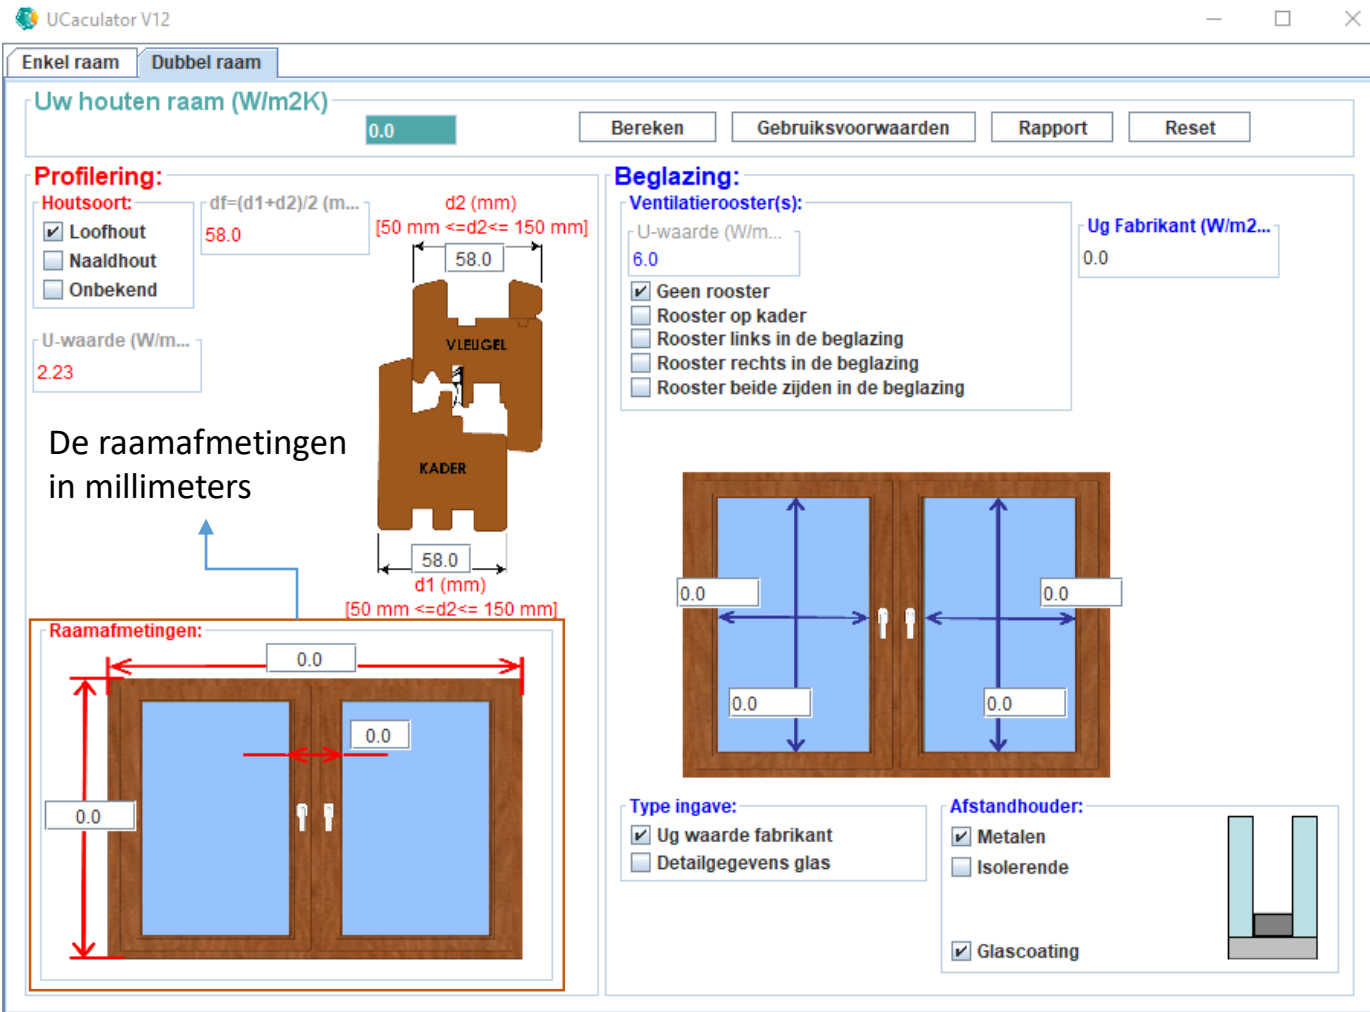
UCaculator V12

Enkel raam | Dubbel raam

Uw houten raam (W/m2K)
0.0
Bereken
Gebruiksvoorwaarden
Rapport
Reset

Profilering:
Houtsoort:
☑ Loofhout
☐ Naaldhout
☐ Onbekend

df=(d1+d2)/2 (m...
58.0

d2 (mm)
[50 mm <=d2<= 150 mm]
58.0
VLEUGEL
KADER
58.0
d1 (mm)
[50 mm <=d2<= 150 mm]

U-waarde (W/m...
2.23

De raamafmetingen in millimeters

Raamafmetingen:
0.0
0.0
0.0

Beglazing:
Ventilatierooster(s):
U-waarde (W/m...
6.0
☑ Geen rooster
☐ Rooster op kader
☐ Rooster links in de beglazing
☐ Rooster rechts in de beglazing
☐ Rooster beide zijden in de beglazing

Ug Fabrikant (W/m2...
0.0

0.0
0.0
0.0
0.0

Type ingave:
☑ Ug waarde fabrikant
☐ Detailgegevens glas

Afstandhouder:
☑ Metalen
☐ Isolerende
☑ Glascoating